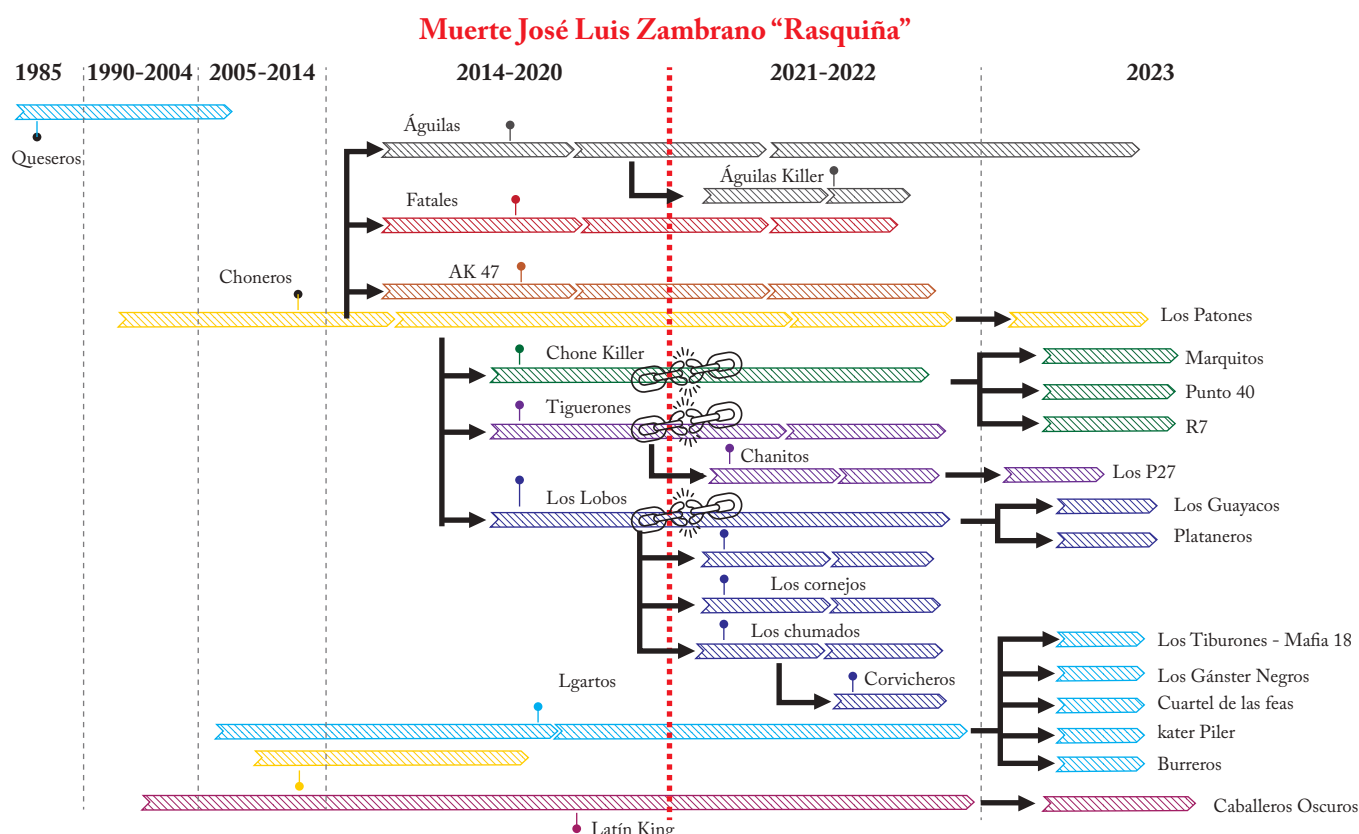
Muerte José Luis Zambrano "Rasquiña"

1985 | 1990-2004 | 2005-2014 | 2014-2020 | 2021-2022 | 2023

Queseros

Águilas

Águilas Killer

Fatales

AK 47

Choneros

Los Patones

Chone Killer

Marquitos

Punto 40

R7

Tiguerones

Chanitos

Los P27

Los Lobos

Los Guayacos

Plataneros

Los cornejos

Los chumados

Corvicheros

Lgartos

Los Tiburones - Mafia 18

Los Gánster Negros

Cuartel de las feas

kater Piler

Burreros

Caballeros Oscuros

Latín King